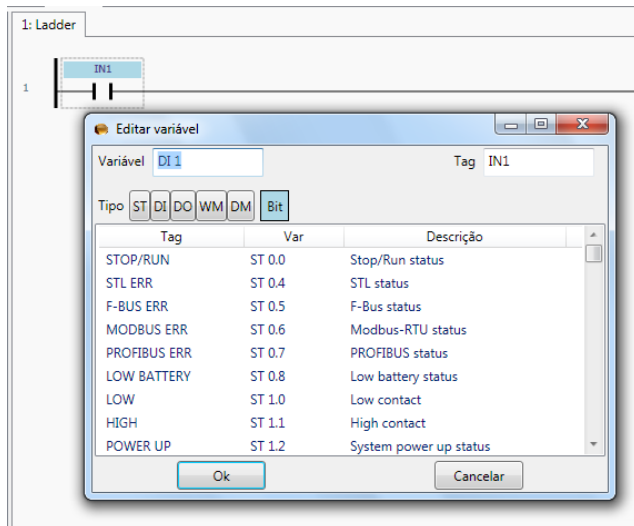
1: Ladder

IN1

1

Editar variável

Variável DI 1

Tag IN1

Tipo ST DI DO WM DM Bit

| Tag | Var | Descrição |
|---|---|---|
| STOP/RUN | ST 0.0 | Stop/Run status |
| STL ERR | ST 0.4 | STL status |
| F-BUS ERR | ST 0.5 | F-Bus status |
| MODBUS ERR | ST 0.6 | Modbus-RTU status |
| PROFIBUS ERR | ST 0.7 | PROFIBUS status |
| LOW BATTERY | ST 0.8 | Low battery status |
| LOW | ST 1.0 | Low contact |
| HIGH | ST 1.1 | High contact |
| POWER UP | ST 1.2 | System power up status |

Ok

Cancelar